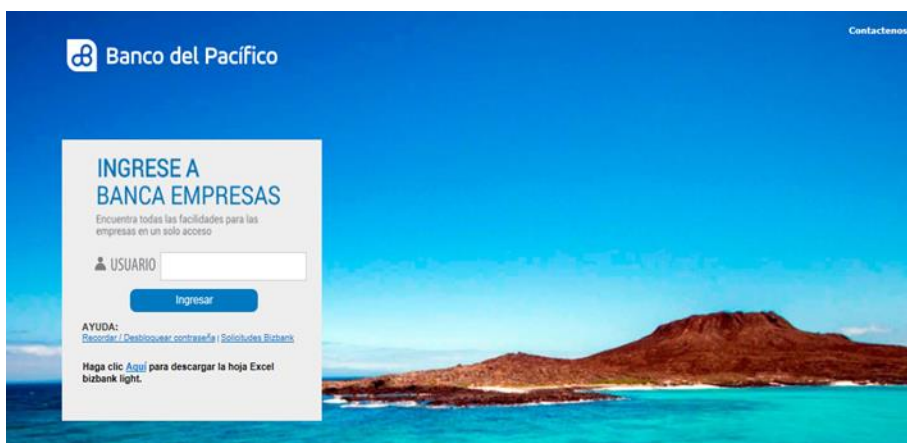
Banco del Pacífico

Contactenos

INGRESE A BANCA EMPRESAS

Encuentra todas las facilidades para las empresas en un solo acceso

USUARIO

Ingresar

AYUDA:
Recordar / Desbloquear contraseña | Solicitudes Bizbank

Haga clic Aquí para descargar la hoja Excel bizbank light.